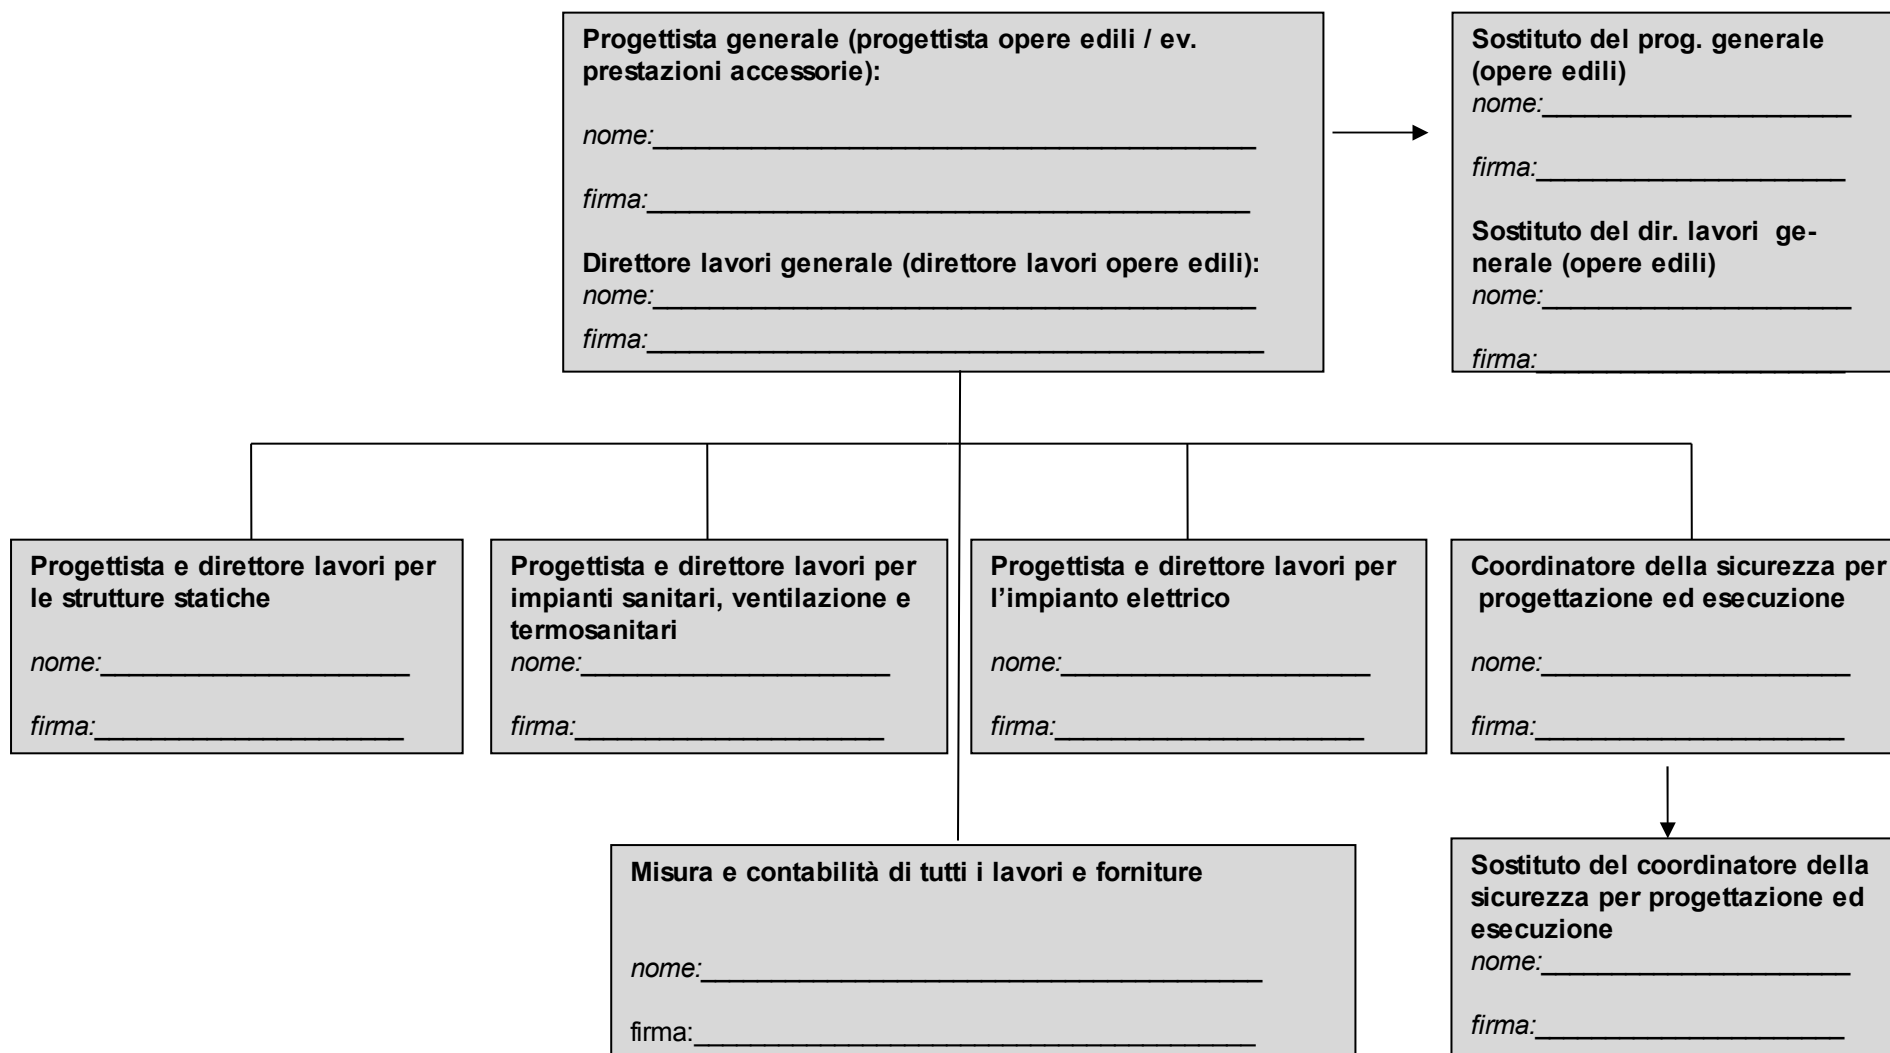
**Progettista generale (progettista opere edili / ev. prestazioni accessorie):**

*nome:*\_\_\_\_\_\_\_\_\_\_\_\_\_\_\_\_\_\_\_\_\_\_\_\_\_\_\_\_\_\_\_\_\_\_\_\_\_\_\_\_

*firma:*\_\_\_\_\_\_\_\_\_\_\_\_\_\_\_\_\_\_\_\_\_\_\_\_\_\_\_\_\_\_\_\_\_\_\_\_\_\_\_\_

**Direttore lavori generale (direttore lavori opere edili):**

*nome:*\_\_\_\_\_\_\_\_\_\_\_\_\_\_\_\_\_\_\_\_\_\_\_\_\_\_\_\_\_\_\_\_\_\_\_\_\_\_\_\_

*firma:*\_\_\_\_\_\_\_\_\_\_\_\_\_\_\_\_\_\_\_\_\_\_\_\_\_\_\_\_\_\_\_\_\_\_\_\_\_\_\_\_

**Sostituto del prog. generale (opere edili)**

*nome:*\_\_\_\_\_\_\_\_\_\_\_\_\_\_\_\_\_\_\_\_

*firma:*\_\_\_\_\_\_\_\_\_\_\_\_\_\_\_\_\_\_\_\_

**Sostituto del dir. lavori generale (opere edili)**

*nome:*\_\_\_\_\_\_\_\_\_\_\_\_\_\_\_\_\_\_\_\_

*firma:*\_\_\_\_\_\_\_\_\_\_\_\_\_\_\_\_\_\_\_\_

**Progettista e direttore lavori per le strutture statiche**

*nome:*\_\_\_\_\_\_\_\_\_\_\_\_\_\_\_\_\_\_\_\_

*firma:*\_\_\_\_\_\_\_\_\_\_\_\_\_\_\_\_\_\_\_\_

**Progettista e direttore lavori per impianti sanitari, ventilazione e termosanitari**

*nome:*\_\_\_\_\_\_\_\_\_\_\_\_\_\_\_\_\_\_\_\_

*firma:*\_\_\_\_\_\_\_\_\_\_\_\_\_\_\_\_\_\_\_\_

**Progettista e direttore lavori per l'impianto elettrico**

*nome:*\_\_\_\_\_\_\_\_\_\_\_\_\_\_\_\_\_\_\_\_

*firma:*\_\_\_\_\_\_\_\_\_\_\_\_\_\_\_\_\_\_\_\_

**Coordinatore della sicurezza per progettazione ed esecuzione**

*nome:*\_\_\_\_\_\_\_\_\_\_\_\_\_\_\_\_\_\_\_\_

*firma:*\_\_\_\_\_\_\_\_\_\_\_\_\_\_\_\_\_\_\_\_

**Misura e contabilità di tutti i lavori e forniture**

*nome:*\_\_\_\_\_\_\_\_\_\_\_\_\_\_\_\_\_\_\_\_\_\_\_\_\_\_\_\_\_\_\_\_\_\_\_\_\_\_\_\_

firma:\_\_\_\_\_\_\_\_\_\_\_\_\_\_\_\_\_\_\_\_\_\_\_\_\_\_\_\_\_\_\_\_\_\_\_\_\_\_\_\_

**Sostituto del coordinatore della sicurezza per progettazione ed esecuzione**

*nome:*\_\_\_\_\_\_\_\_\_\_\_\_\_\_\_\_\_\_\_\_

*firma:*\_\_\_\_\_\_\_\_\_\_\_\_\_\_\_\_\_\_\_\_